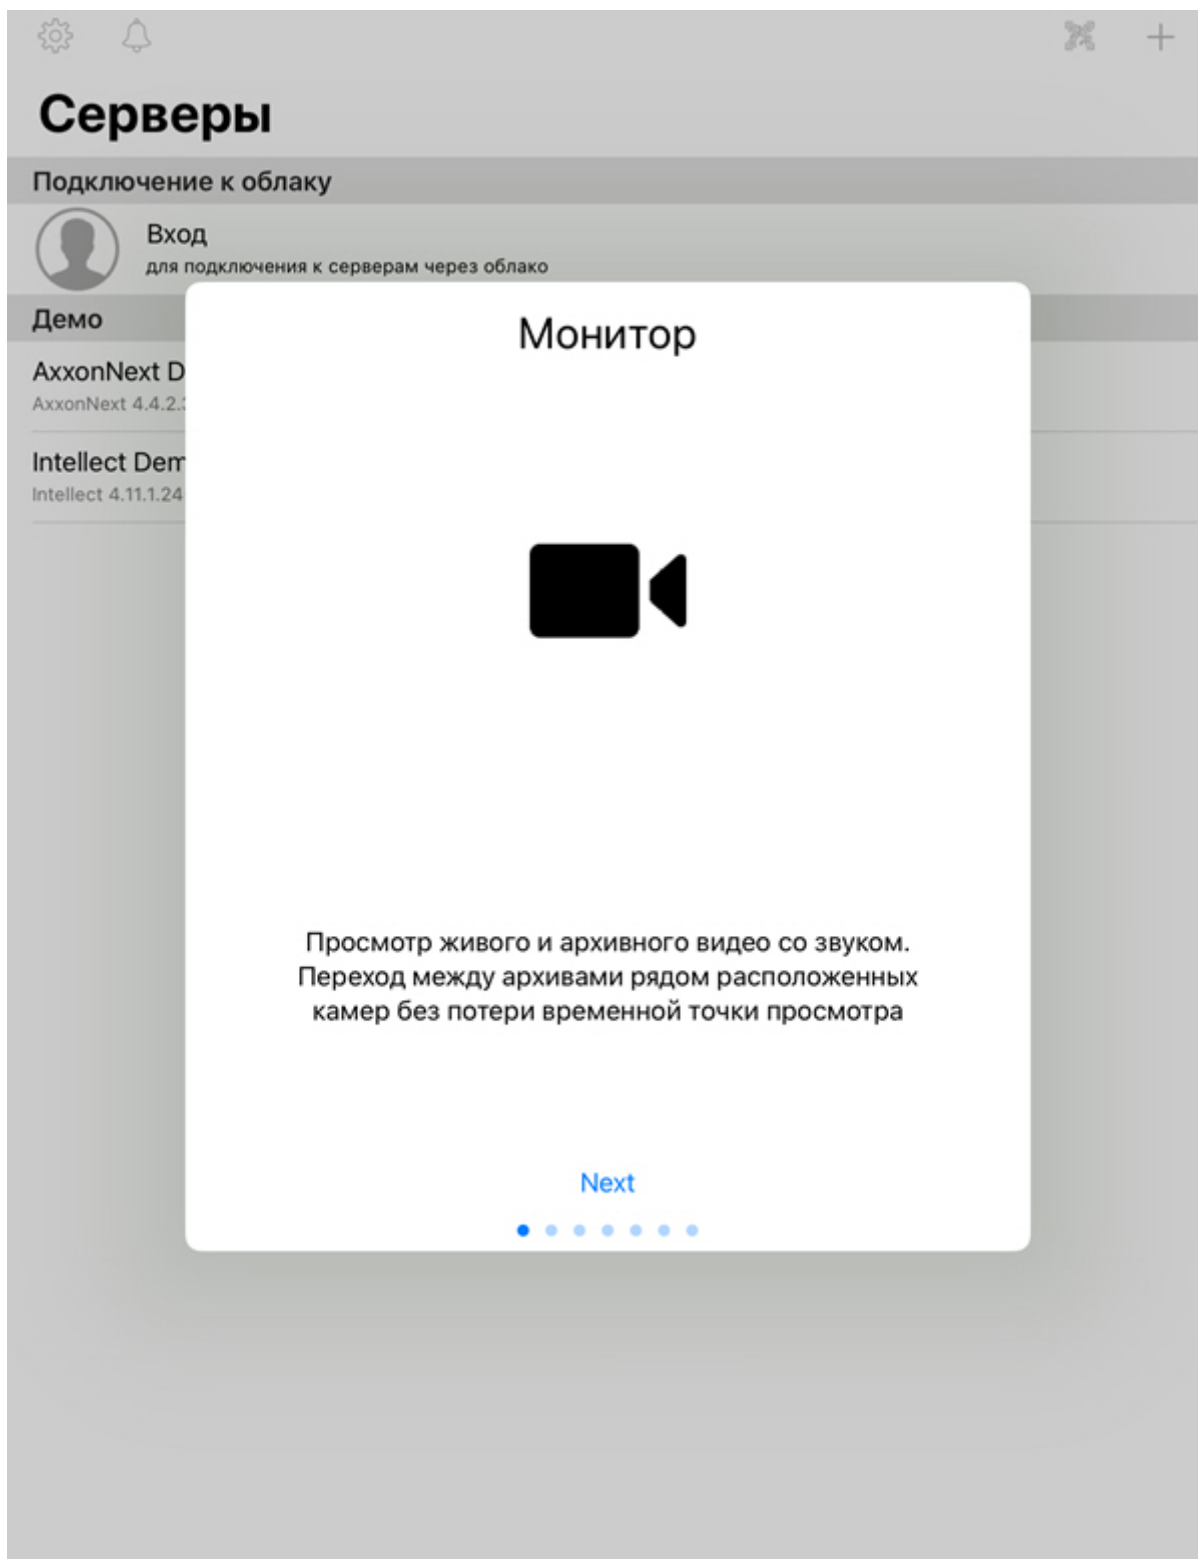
Серверы

Подключение к облаку

Вход
для подключения к серверам через облако

Демо

AxxonNext D
AxxonNext 4.4.2.

Intellect Dem
Intellect 4.11.1.24

Монитор

Просмотр живого и архивного видео со звуком. Переход между архивами рядом расположенных камер без потери временной точки просмотра

Next